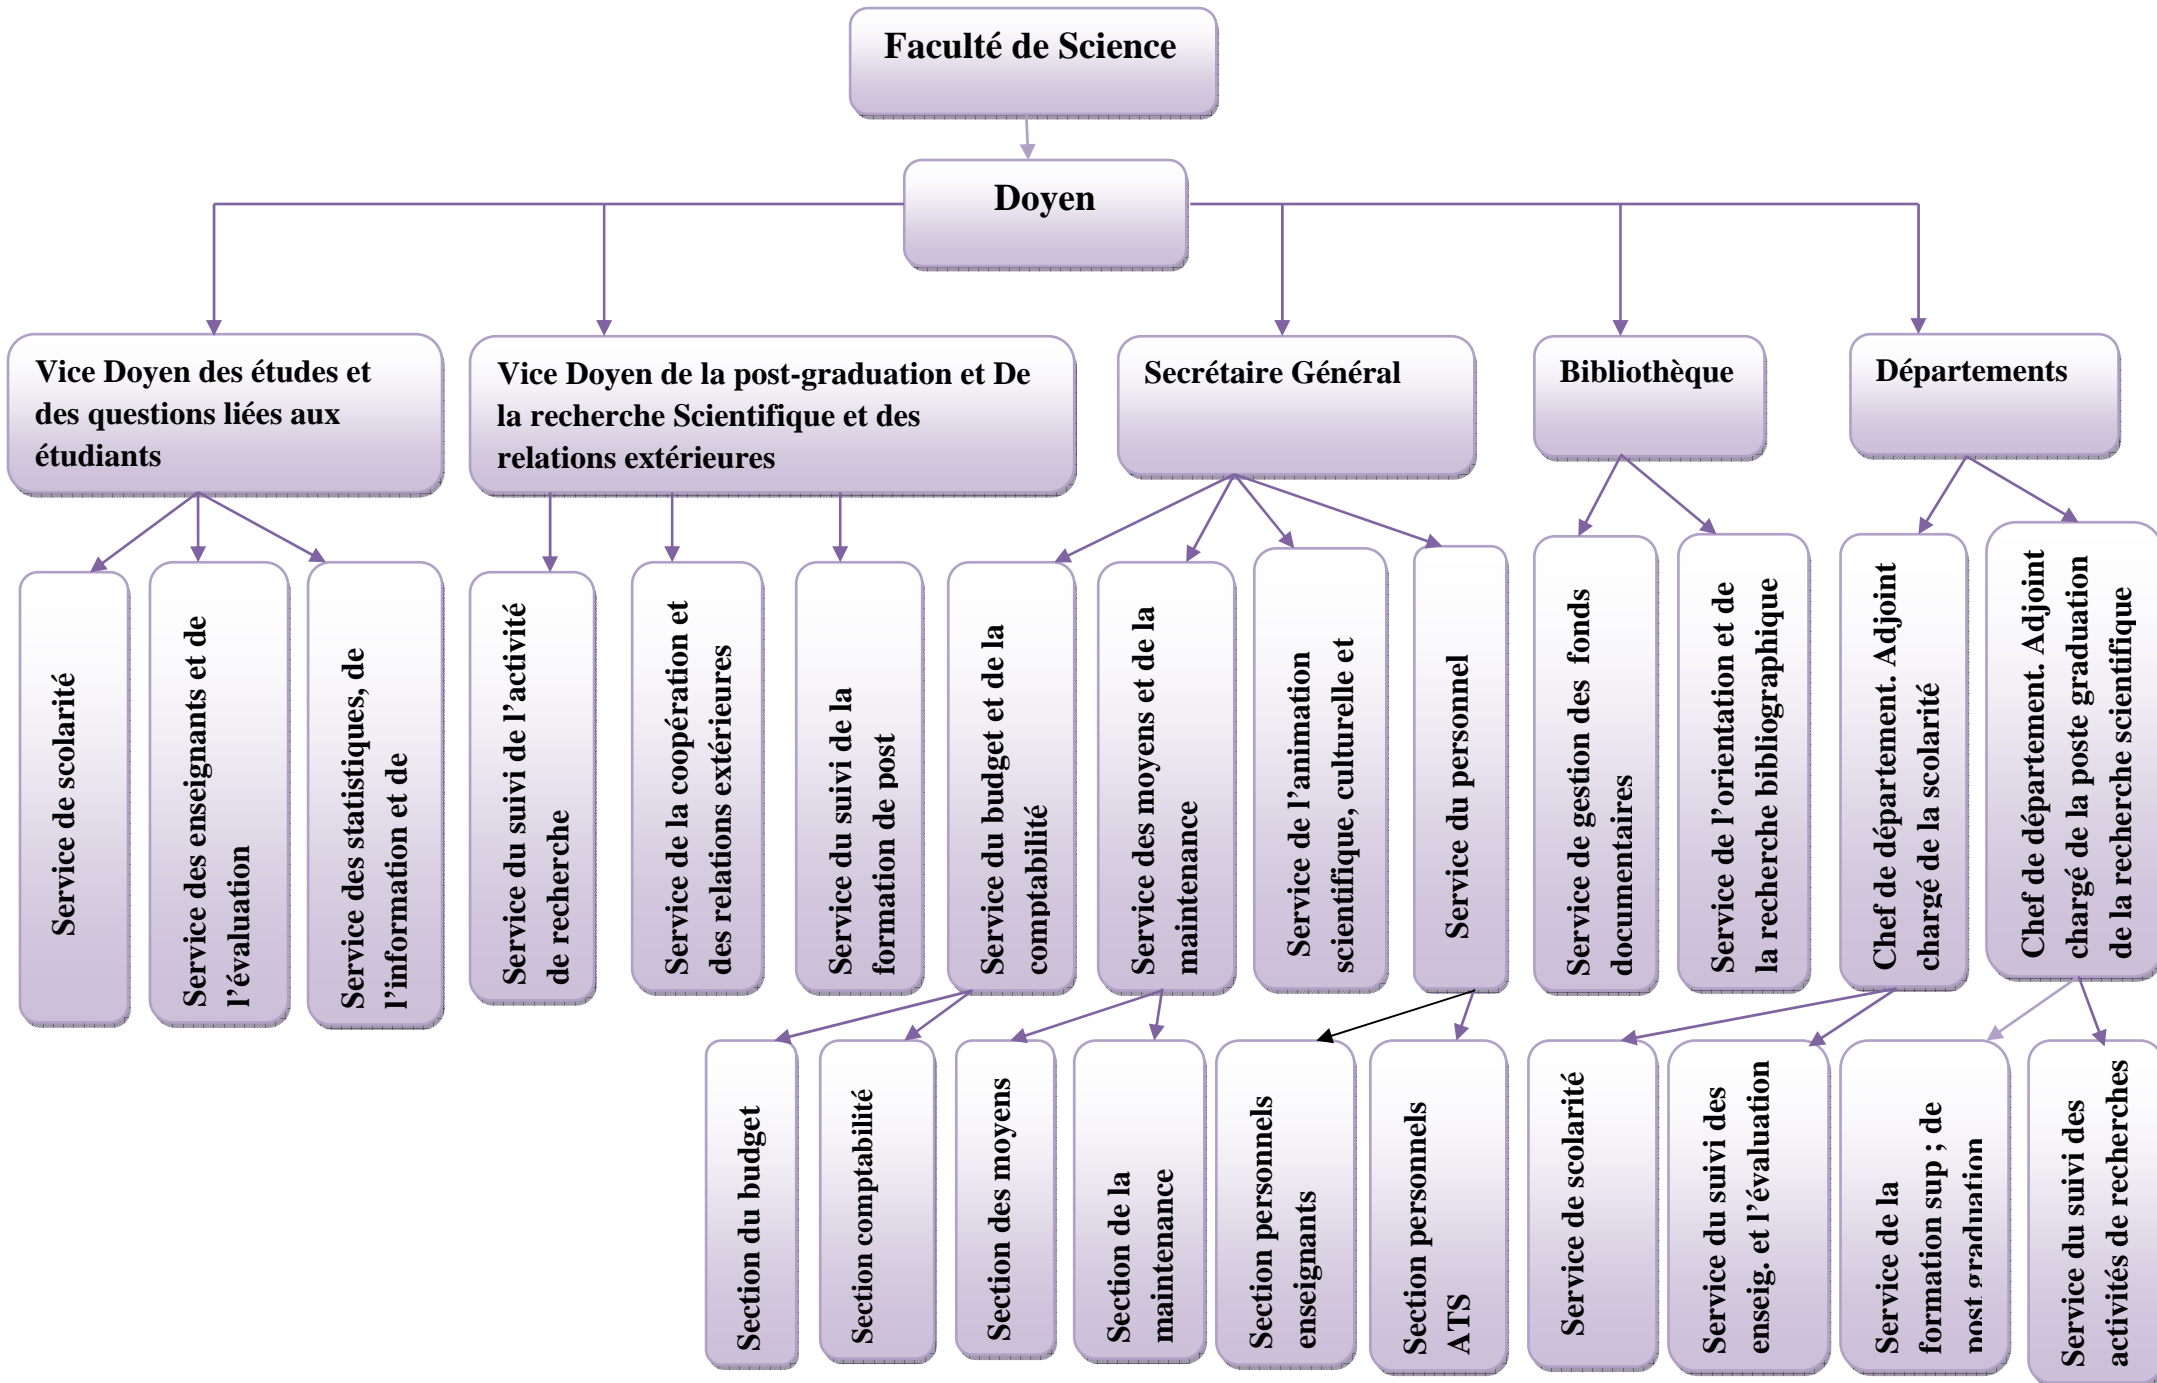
Faculté de Science

Doyen

Vice Doyen des études et des questions liées aux étudiants

Vice Doyen de la post-graduation et De la recherche Scientifique et des relations extérieures

Secrétaire Général

Bibliothèque

Départements

Service de scolarité

Service des enseignants et de l'évaluation

Service des statistiques, de l'information et de

Service du suivi de l'activité de recherche

Service de la coopération et des relations extérieures

Service du suivi de la formation de post

Service du budget et de la comptabilité

Service des moyens et de la maintenance

Service de l'animation scientifique, culturelle et

Service du personnel

Service de gestion des fonds documentaires

Service de l'orientation et de la recherche bibliographique

Chef de département. Adjoint chargé de la scolarité

Chef de département. Adjoint chargé de la poste graduation de la recherche scientifique

Section du budget

Section comptabilité

Section des moyens

Section de la maintenance

Section personnels enseignants

Section personnels ATS

Service de scolarité

Service du suivi des enseig. et l'évaluation

Service de la formation sup ; de post graduation

Service du suivi des activités de recherches